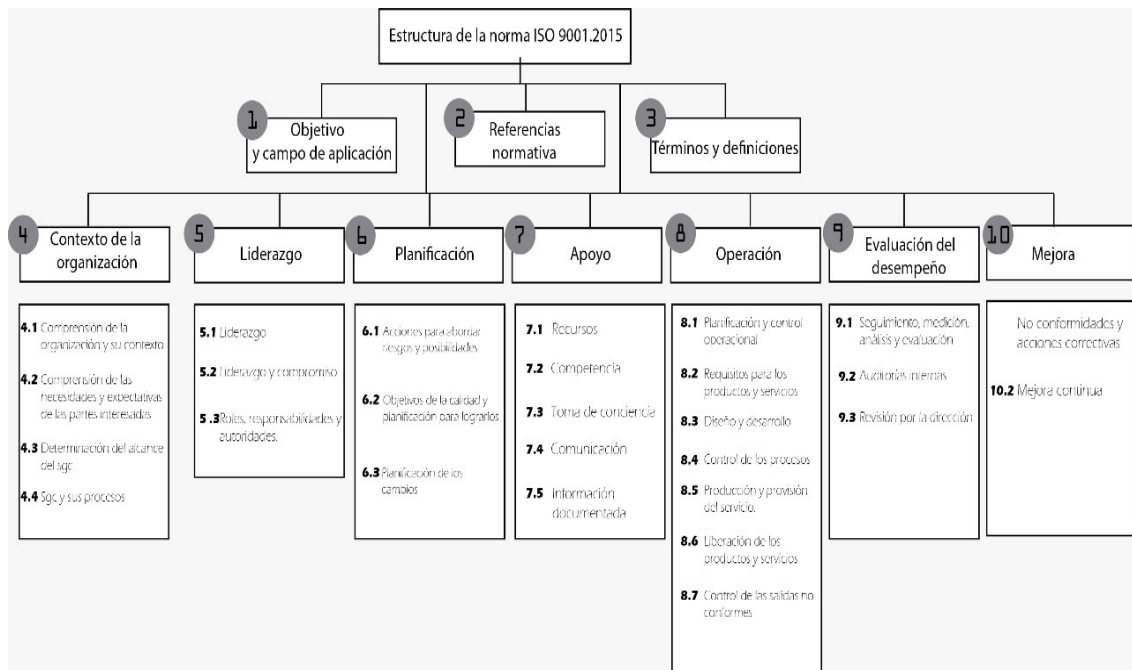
Estructura de la norma ISO 9001.2015

1 Objetivo y campo de aplicación

2 Referencias normativa

3 Términos y definiciones

4 Contexto de la organización

4.1 Comprensión de la organización y su contexto

4.2 Comprensión de las necesidades y expectativas de las partes interesadas

4.3 Determinación del alcance del sgc

4.4 Sgc y sus procesos

5 Liderazgo

5.1 Liderazgo

5.2 Liderazgo y compromiso

5 .3 Roles, responsabilidades y autoridades.

6 Planificación

6.1 Acciones para abordar riesgos y posibilidades

6.2 Objetivos de la calidad y planificación para lograrlos

6.3 Planificación de los cambios

7 Apoyo

7.1 Recursos

7.2 Competencia

7.3 Toma de conciencia

7.4 Comunicación

7.5 Información documentada

8 Operación

8.1 Planificación y control operacional

8.2 Requisitos para los productos y servicios

8.3 Diseño y desarrollo

8.4 Control de los procesos

8.5 Producción y provisión del servicio.

8.6 Liberación de los productos y servicios

8.7 Control de las salidas no conformes

9 Evaluación del desempeño

9.1 Seguimiento, medición, análisis y evaluación

9.2 Auditorías internas

9.3 Revisión por la dirección

10 Mejora

No conformidades y acciones correctivas

10.2 Mejora continua